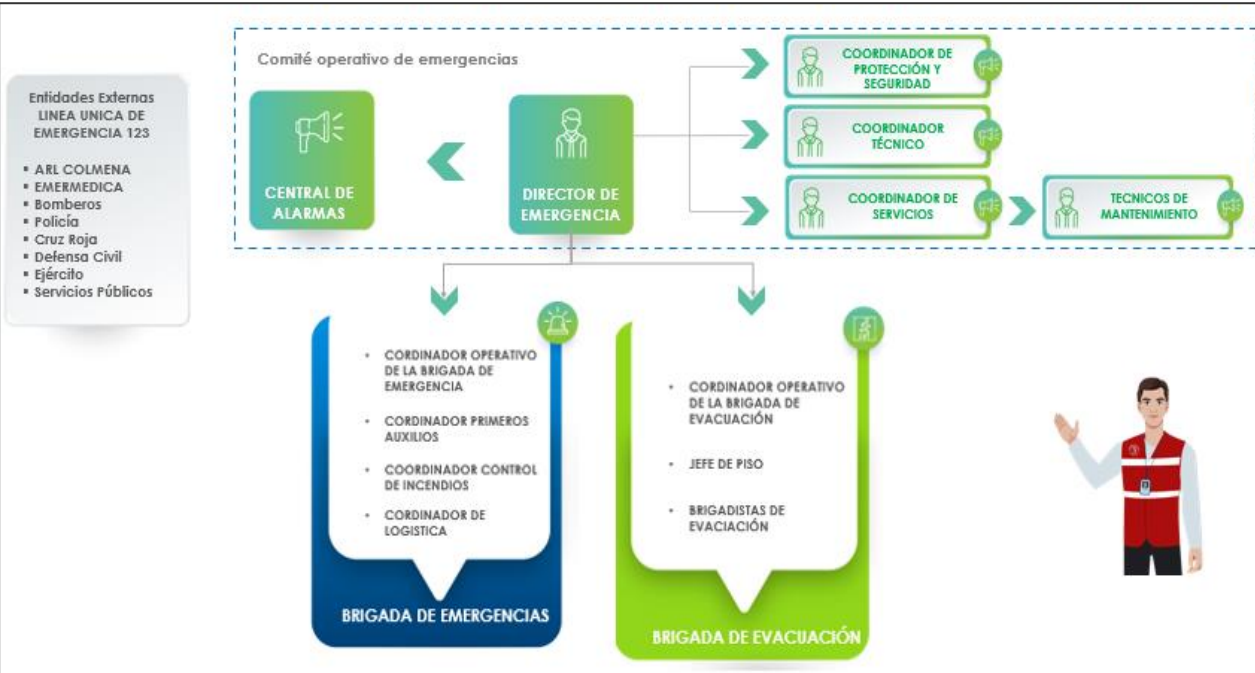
Entidades Externas
LINEA UNICA DE EMERGENCIA 123

- ARL COLMENA
- EMERMEDICA
- Bomberos
- Policía
- Cruz Roja
- Defensa Civil
- Ejército
- Servicios Públicos

Comité operativo de emergencias

CENTRAL DE ALARMAS

DIRECTOR DE EMERGENCIA

COORDINADOR DE PROTECCIÓN Y SEGURIDAD

COORDINADOR TÉCNICO

COORDINADOR DE SERVICIOS

TECNICOS DE MANTENIMIENTO

- CORDINADOR OPERATIVO DE LA BRIGADA DE EMERGENCIA
- CORDINADOR PRIMEROS AUXILIOS
- COORDINADOR CONTROL DE INCENDIOS
- CORDINADOR DE LOGISTICA

BRIGADA DE EMERGENCIAS

- CORDINADOR OPERATIVO DE LA BRIGADA DE EVACUACIÓN
- JEFE DE PISO
- BRIGADISTAS DE EVACIACIÓN

BRIGADA DE EVACUACIÓN